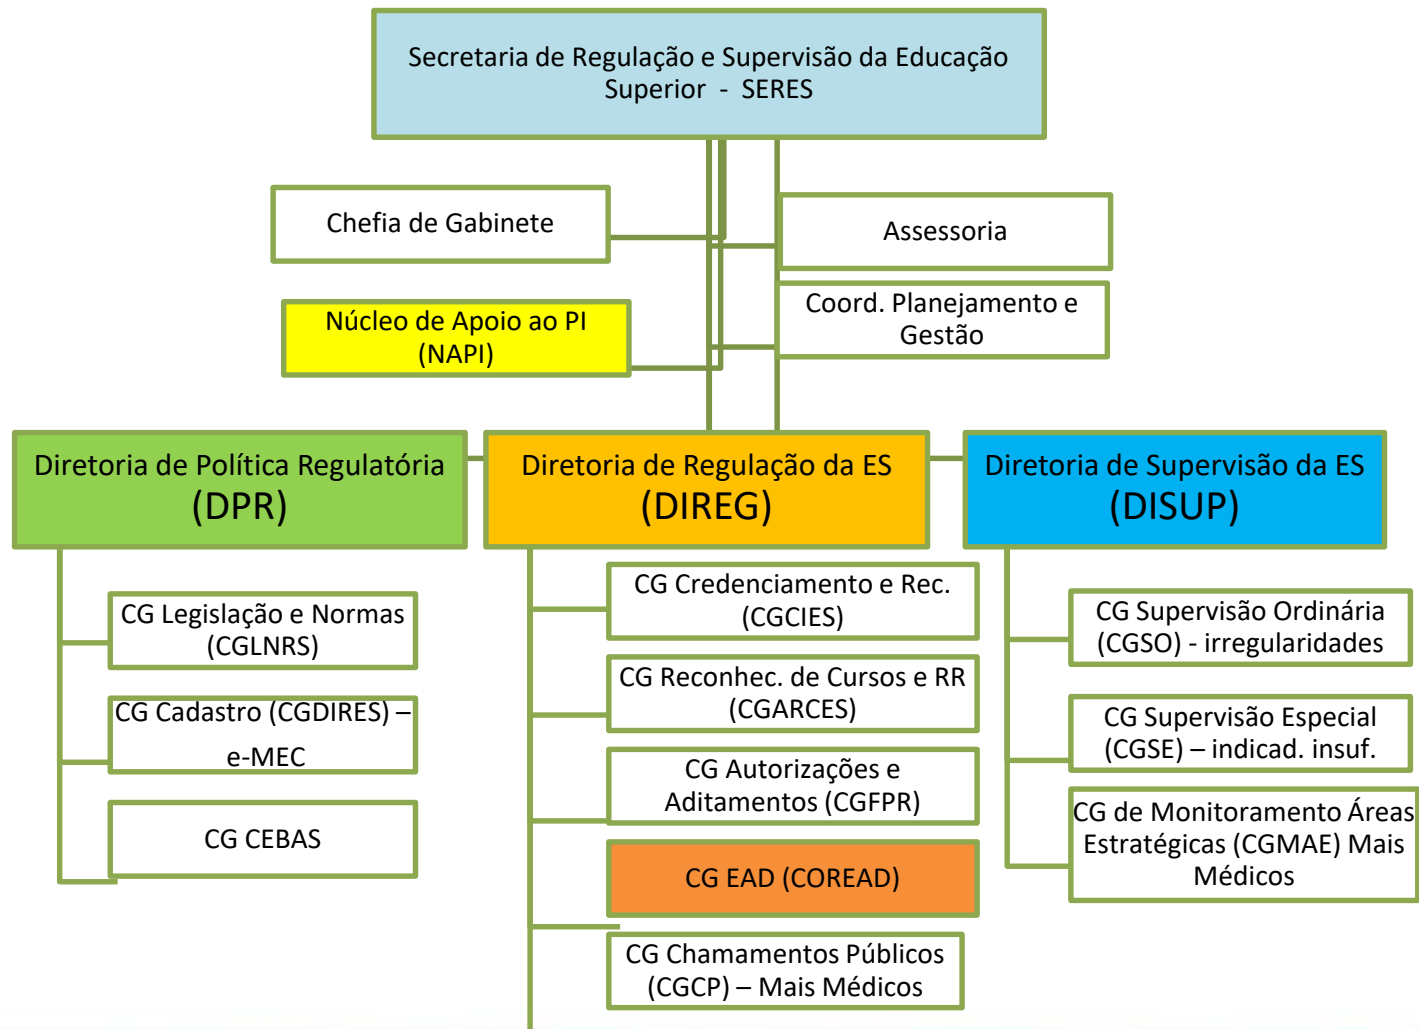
Secretaria de Regulação e Supervisão da Educação Superior - SERES

Chefia de Gabinete

Assessoria

Núcleo de Apoio ao PI (NAPI)

Coord. Planejamento e Gestão

Diretoria de Política Regulatória (DPR)

Diretoria de Regulação da ES (DIREG)

Diretoria de Supervisão da ES (DISUP)

CG Legislação e Normas (CGLNRS)

CG Cadastro (CGDIRES) – e-MEC

CG CEBAS

CG Credenciamento e Rec. (CGCIES)

CG Reconhec. de Cursos e RR (CGARCES)

CG Autorizações e Aditamentos (CGFPR)

CG EAD (COREAD)

CG Chamamentos Públicos (CGCP) – Mais Médicos

CG Supervisão Ordinária (CGSO) - irregularidades

CG Supervisão Especial (CGSE) – indicad. insuf.

CG de Monitoramento Áreas Estratégicas (CGMAE) Mais Médicos